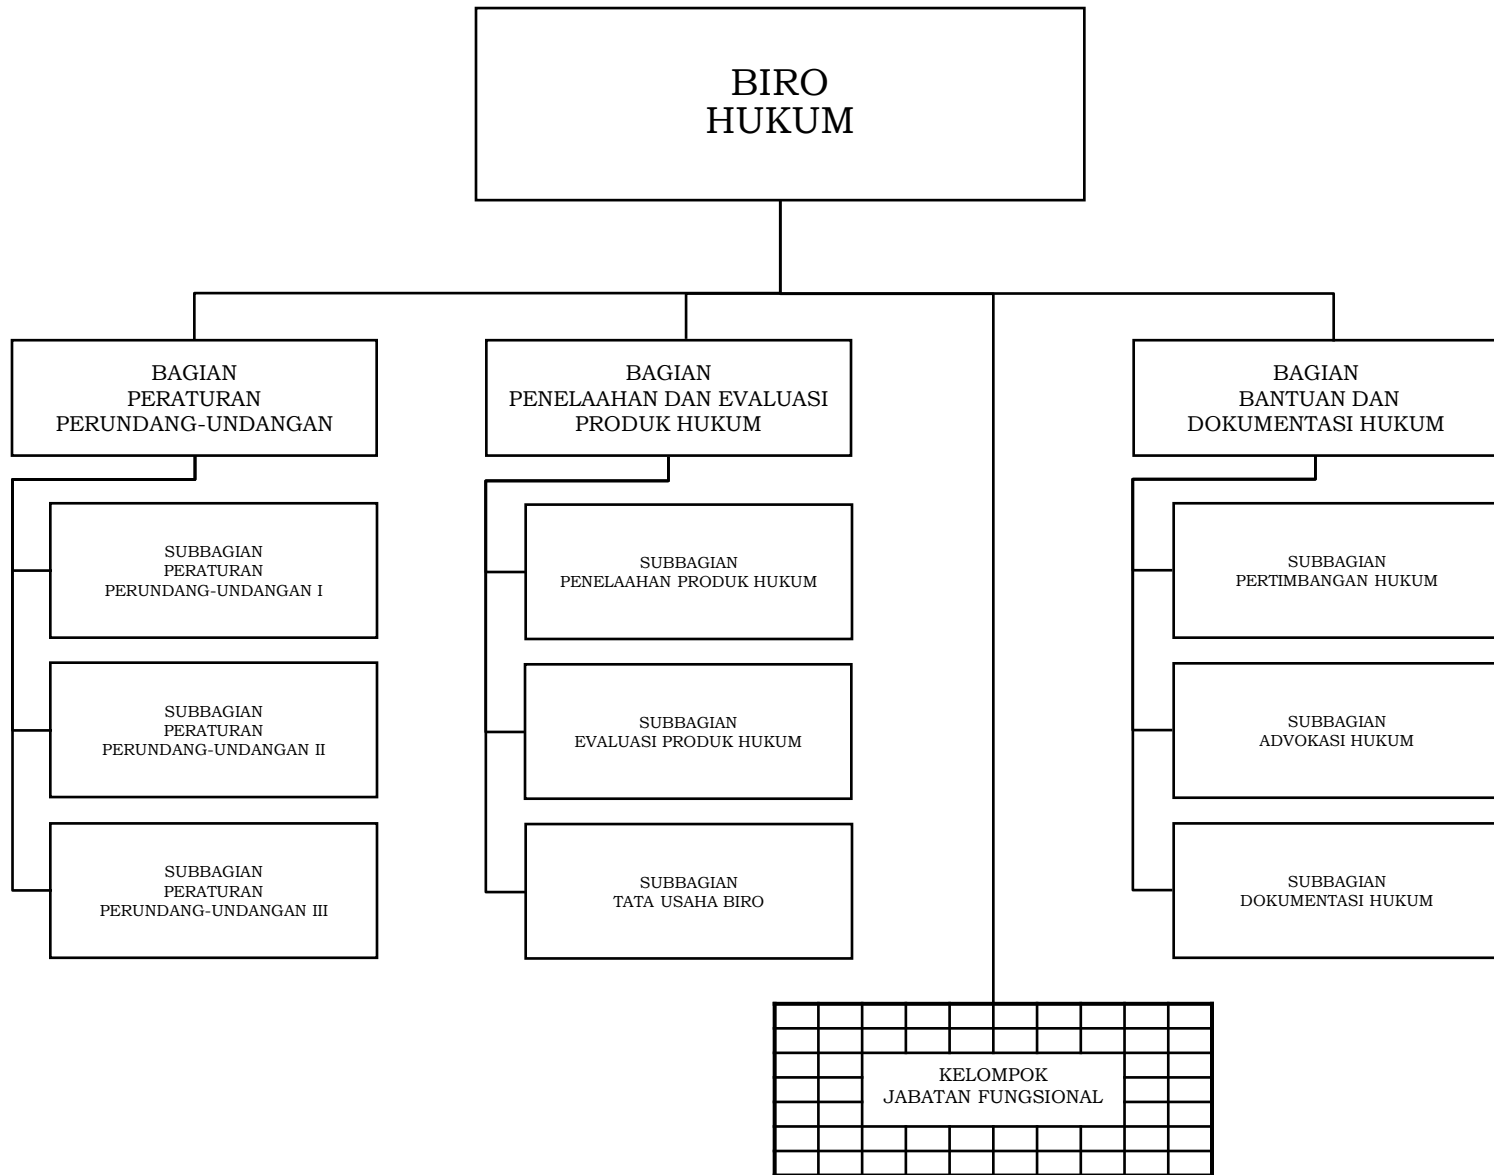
BIRO
HUKUM

BAGIAN
PERATURAN
PERUNDANG-UNDANGAN

SUBBAGIAN
PERATURAN
PERUNDANG-UNDANGAN I

SUBBAGIAN
PERATURAN
PERUNDANG-UNDANGAN II

SUBBAGIAN
PERATURAN
PERUNDANG-UNDANGAN III

BAGIAN
PENELAAHAN DAN EVALUASI
PRODUK HUKUM

SUBBAGIAN
PENELAAHAN PRODUK HUKUM

SUBBAGIAN
EVALUASI PRODUK HUKUM

SUBBAGIAN
TATA USAHA BIRO

BAGIAN
BANTUAN DAN
DOKUMENTASI HUKUM

SUBBAGIAN
PERTIMBANGAN HUKUM

SUBBAGIAN
ADVOKASI HUKUM

SUBBAGIAN
DOKUMENTASI HUKUM

KELOMPOK
JABATAN FUNGSIONAL